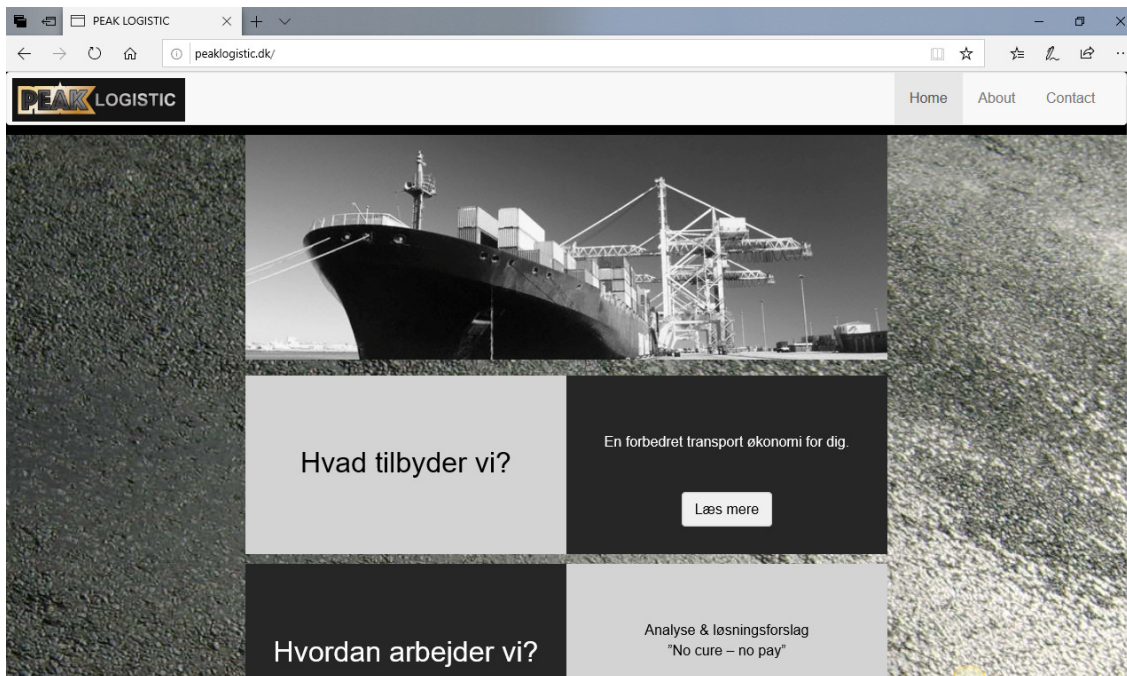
PEAK LOGISTIC

peaklogistic.dk/

PEAK LOGISTIC

Home About Contact

Hvad tilbyder vi?

En forbedret transport økonomi for dig.

Læs mere

Hvordan arbejder vi?

Analyse & løsningsforslag
"No cure – no pay"